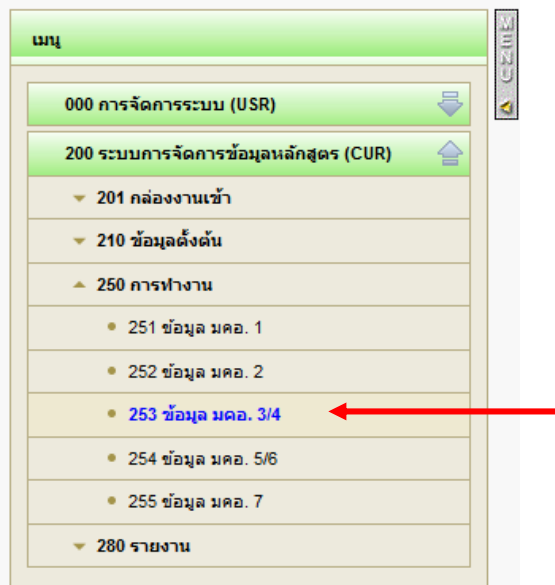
เมนู

MENU

000 การจัดการระบบ (USR)

200 ระบบการจัดการข้อมูลหลักสูตร (CUR)

201 กล่องงานเข้า

210 ข้อมูลตั้งต้น

250 การทำงาน

251 ข้อมูล มคอ. 1

252 ข้อมูล มคอ. 2

253 ข้อมูล มคอ. 3/4

254 ข้อมูล มคอ. 5/6

255 ข้อมูล มคอ. 7

280 รายงาน